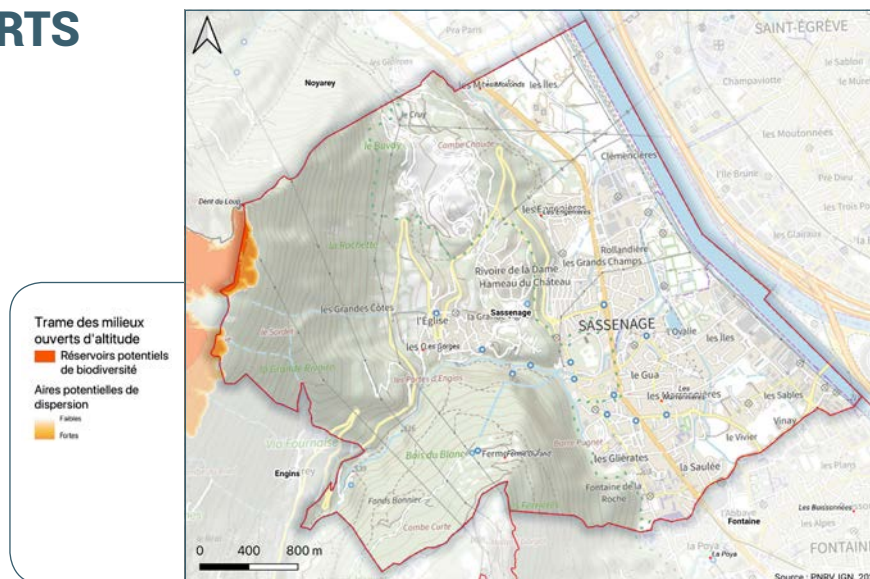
RTS

Trame des milieux ouverts d'altitude
Réservoirs potentiels de biodiversité
Aires potentielles de dispersion
Faibles
Fortes

SAINT-ÉGRÈVE
Noyarey
Pra Paris
les Moirons
les Îles
le Cruy
Champaviotte
le Sablon
Clémencières
les Moutonnées
Dent du Loup
le Bavay
Combe Choiste
l'Île Brune
Pré Dieu
les Trois Pon
les Engenières
les Glairaux
la Rochette
Rollandière
Rivoire de la Dame
les Grands Champs
Hameau du Château
les Grandes Côtes
Sassenage
SASSENAGE
l'Église
la Grange
l'Ovalie
les Îles
le Sorbier
les Côtes
les Gorges
le Gua
les Prés d'Engins
les Mannenières
les Sables
Vinay
le Vivier
Via Fournaise
Engins
Bois du Blanc
Ferme
les Gliérates
la Saulée
Fontaine de la Roche
les Plans
Fonds Bonnier
Combe Curie
l'Abbaye
Fontaine
Les Buissonnées
les Alpes
la Poya
La Poya
FONTAINE
0
400
800 m
Source : PNRV, IGN, 20